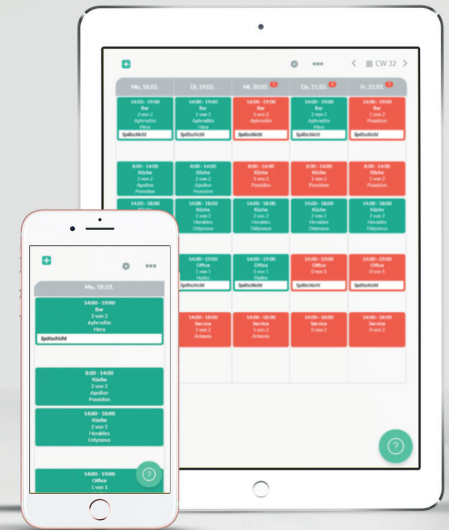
CW 32

Mo. 18.02.
14:00 - 19:00
Bar
2 von 2
Aphrodite
Hera
Spätschicht

8:00 - 14:00
Küche
2 von 2
Apollon
Poseidon

14:00 - 18:00
Küche
2 von 2
Herakles
Odysseus

14:00 - 19:00
Office
1 von 1

Spätschicht

Di. 19.02.
14:00 - 19:00
Bar
2 von 2
Aphrodite
Hera
Spätschicht

Mi. 20.02.
14:00 - 19:00
Bar

Do. 21.02.
14:00 - 19:00
Bar

Fr. 22.02.
14:00 - 19:00
Bar

Mo. 18.02.
14:00 - 19:00
Bar
2 von 2
Aphrodite
Hera
Spätschicht

8:00 - 14:00
Küche
2 von 2
Apollon
Poseidon

14:00 - 18:00
Küche
2 von 2
Herakles
Odysseus

14:00 - 19:00
Office
1 von 1